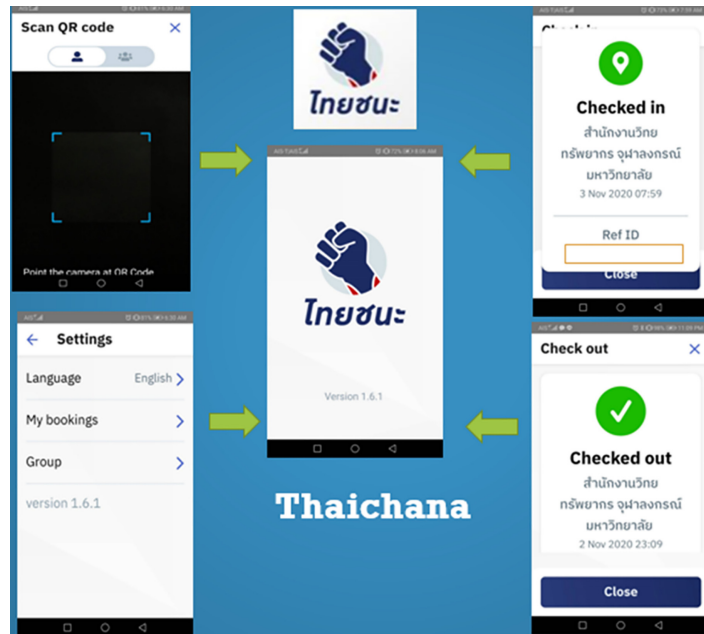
Scan QR code

Point the camera at QR Code

ไทยชนะ

ไทยชนะ

Version 1.6.1

Check in

Checked in

สำนักงานวิทยทรัพยากร จุฬาลงกรณ์มหาวิทยาลัย

3 Nov 2020 07:59

Ref ID

Close

Settings

Language English

My bookings

Group

version 1.6.1

Thaichana

Check out

Checked out

สำนักงานวิทยทรัพยากร จุฬาลงกรณ์มหาวิทยาลัย

2 Nov 2020 23:09

Close